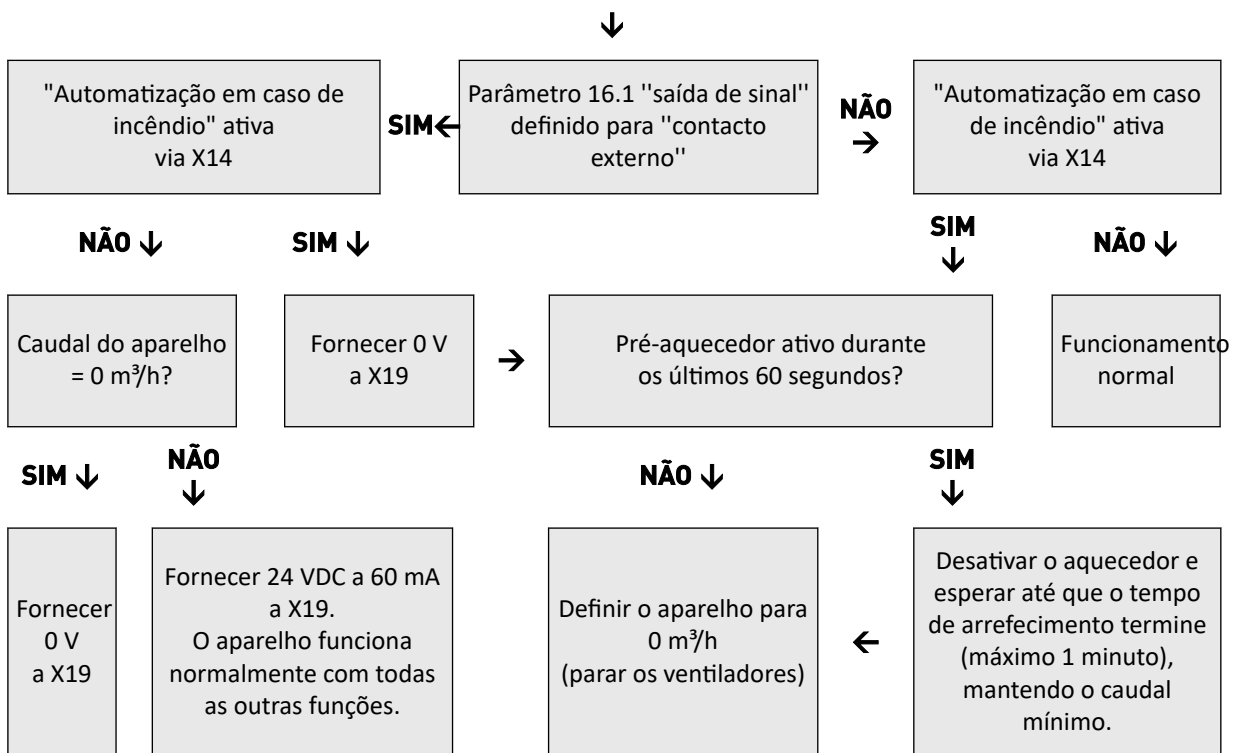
"Automatização em caso de incêndio" ativa via X14

SIM

Parâmetro 16.1 ''saída de sinal'' definido para ''contacto externo''

NÃO

"Automatização em caso de incêndio" ativa via X14

NÃO

SIM

SIM

NÃO

Caudal do aparelho = 0 m³/h?

Fornecer 0 V a X19

Pré-aquecedor ativo durante os últimos 60 segundos?

Funcionamento normal

SIM

NÃO

NÃO

SIM

Fornecer 0 V a X19

Fornecer 24 VDC a 60 mA a X19. O aparelho funciona normalmente com todas as outras funções.

Definir o aparelho para 0 m³/h (parar os ventiladores)

Desativar o aquecedor e esperar até que o tempo de arrefecimento termine (máximo 1 minuto), mantendo o caudal mínimo.